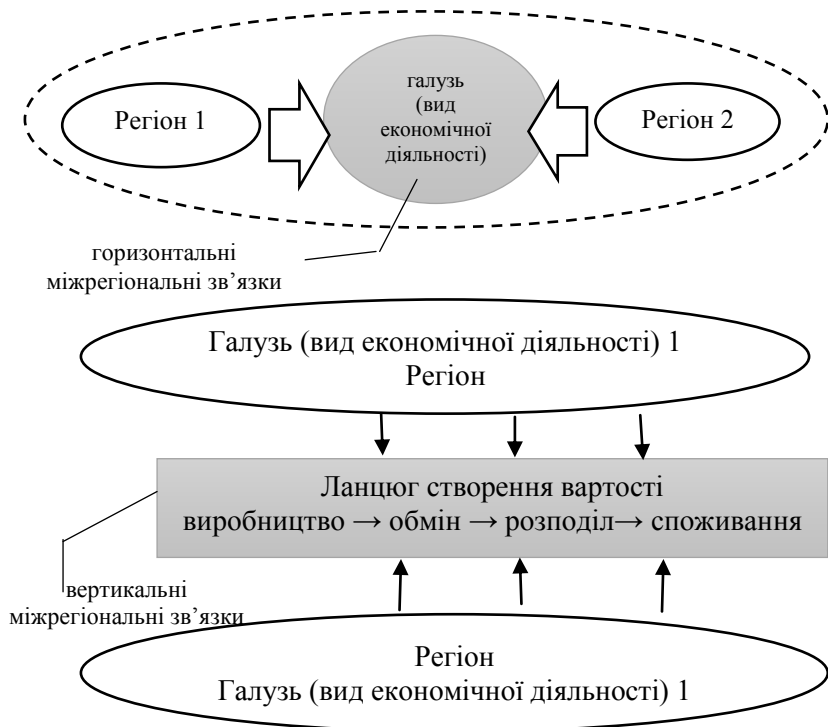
Регіон 1

галузь (вид економічної діяльності)

Регіон 2

горизонтальні міжрегіональні зв’язки

Галузь (вид економічної діяльності) 1
Регіон

Ланцюг створення вартості
виробництво → обмін → розподіл→ споживання

вертикальні міжрегіональні зв’язки

Регіон
Галузь (вид економічної діяльності) 1